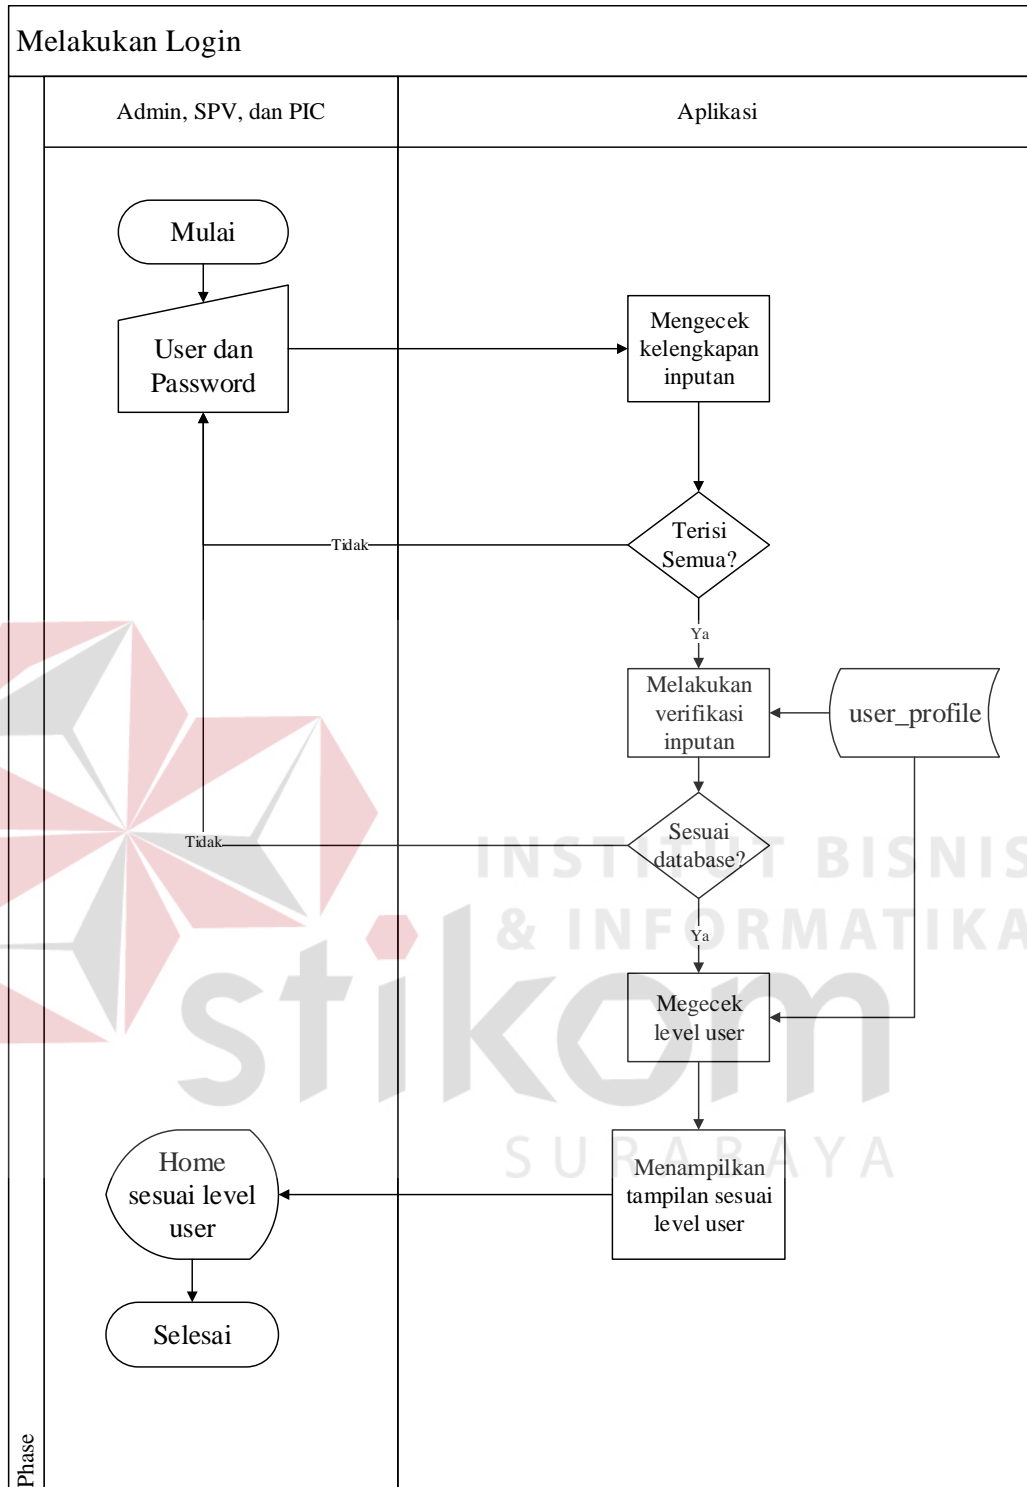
Melakukan Login

Admin, SPV, dan PIC

Aplikasi

Mulai

User dan Password

Mengecek kelengkapan inputan

Terisi Semua?

Tidak

Ya

Melakukan verifikasi inputan

user_profile

Sesuai database?

Tidak

Ya

Megecek level user

Menampilkan tampilan sesuai level user

Home sesuai level user

Selesai

Phase

INSTITUT BISNIS & INFORMATIKA

stikom

SURABAYA